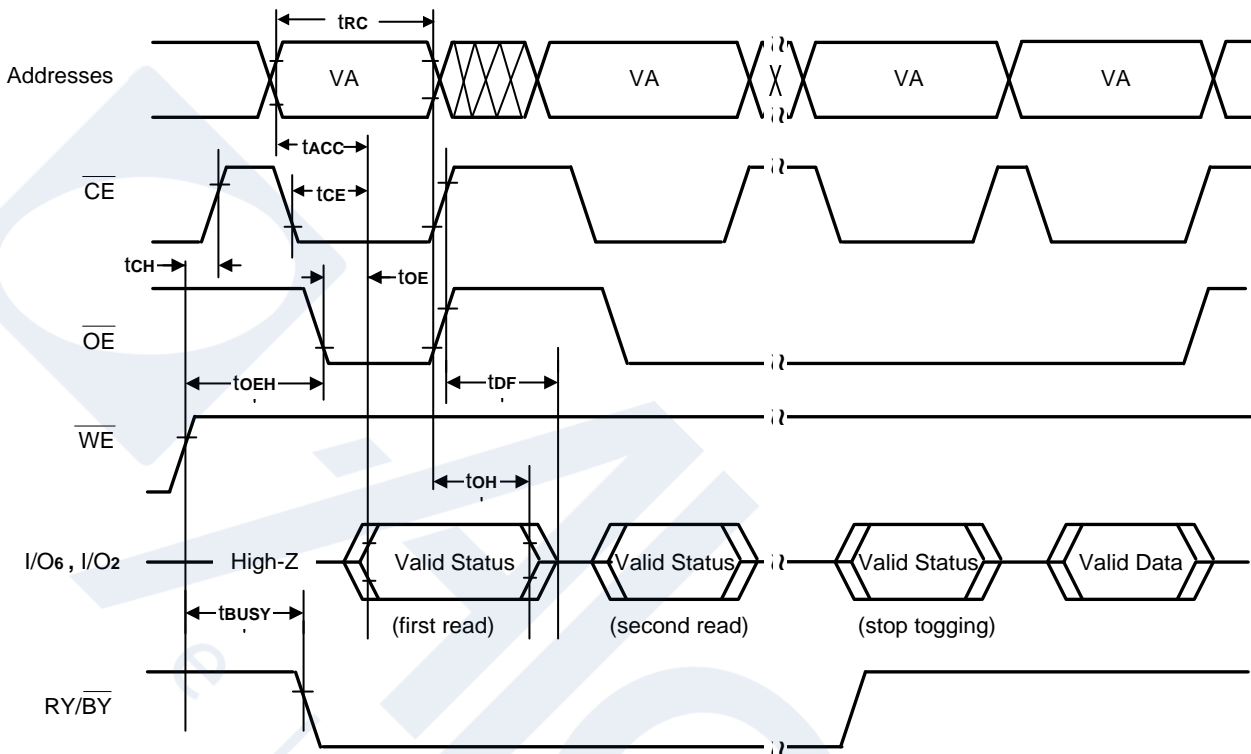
tRC

Addresses VA VA VA VA

tACC

$\overline{CE}$

tCE

tCH

tOE

$\overline{OE}$

tOEH

tDF

$\overline{WE}$

tOH

I/O6 , I/O2 High-Z Valid Status Valid Status Valid Status Valid Data

tBUSY

(first read) (second read) (stop togging)

RY/$\overline{BY}$